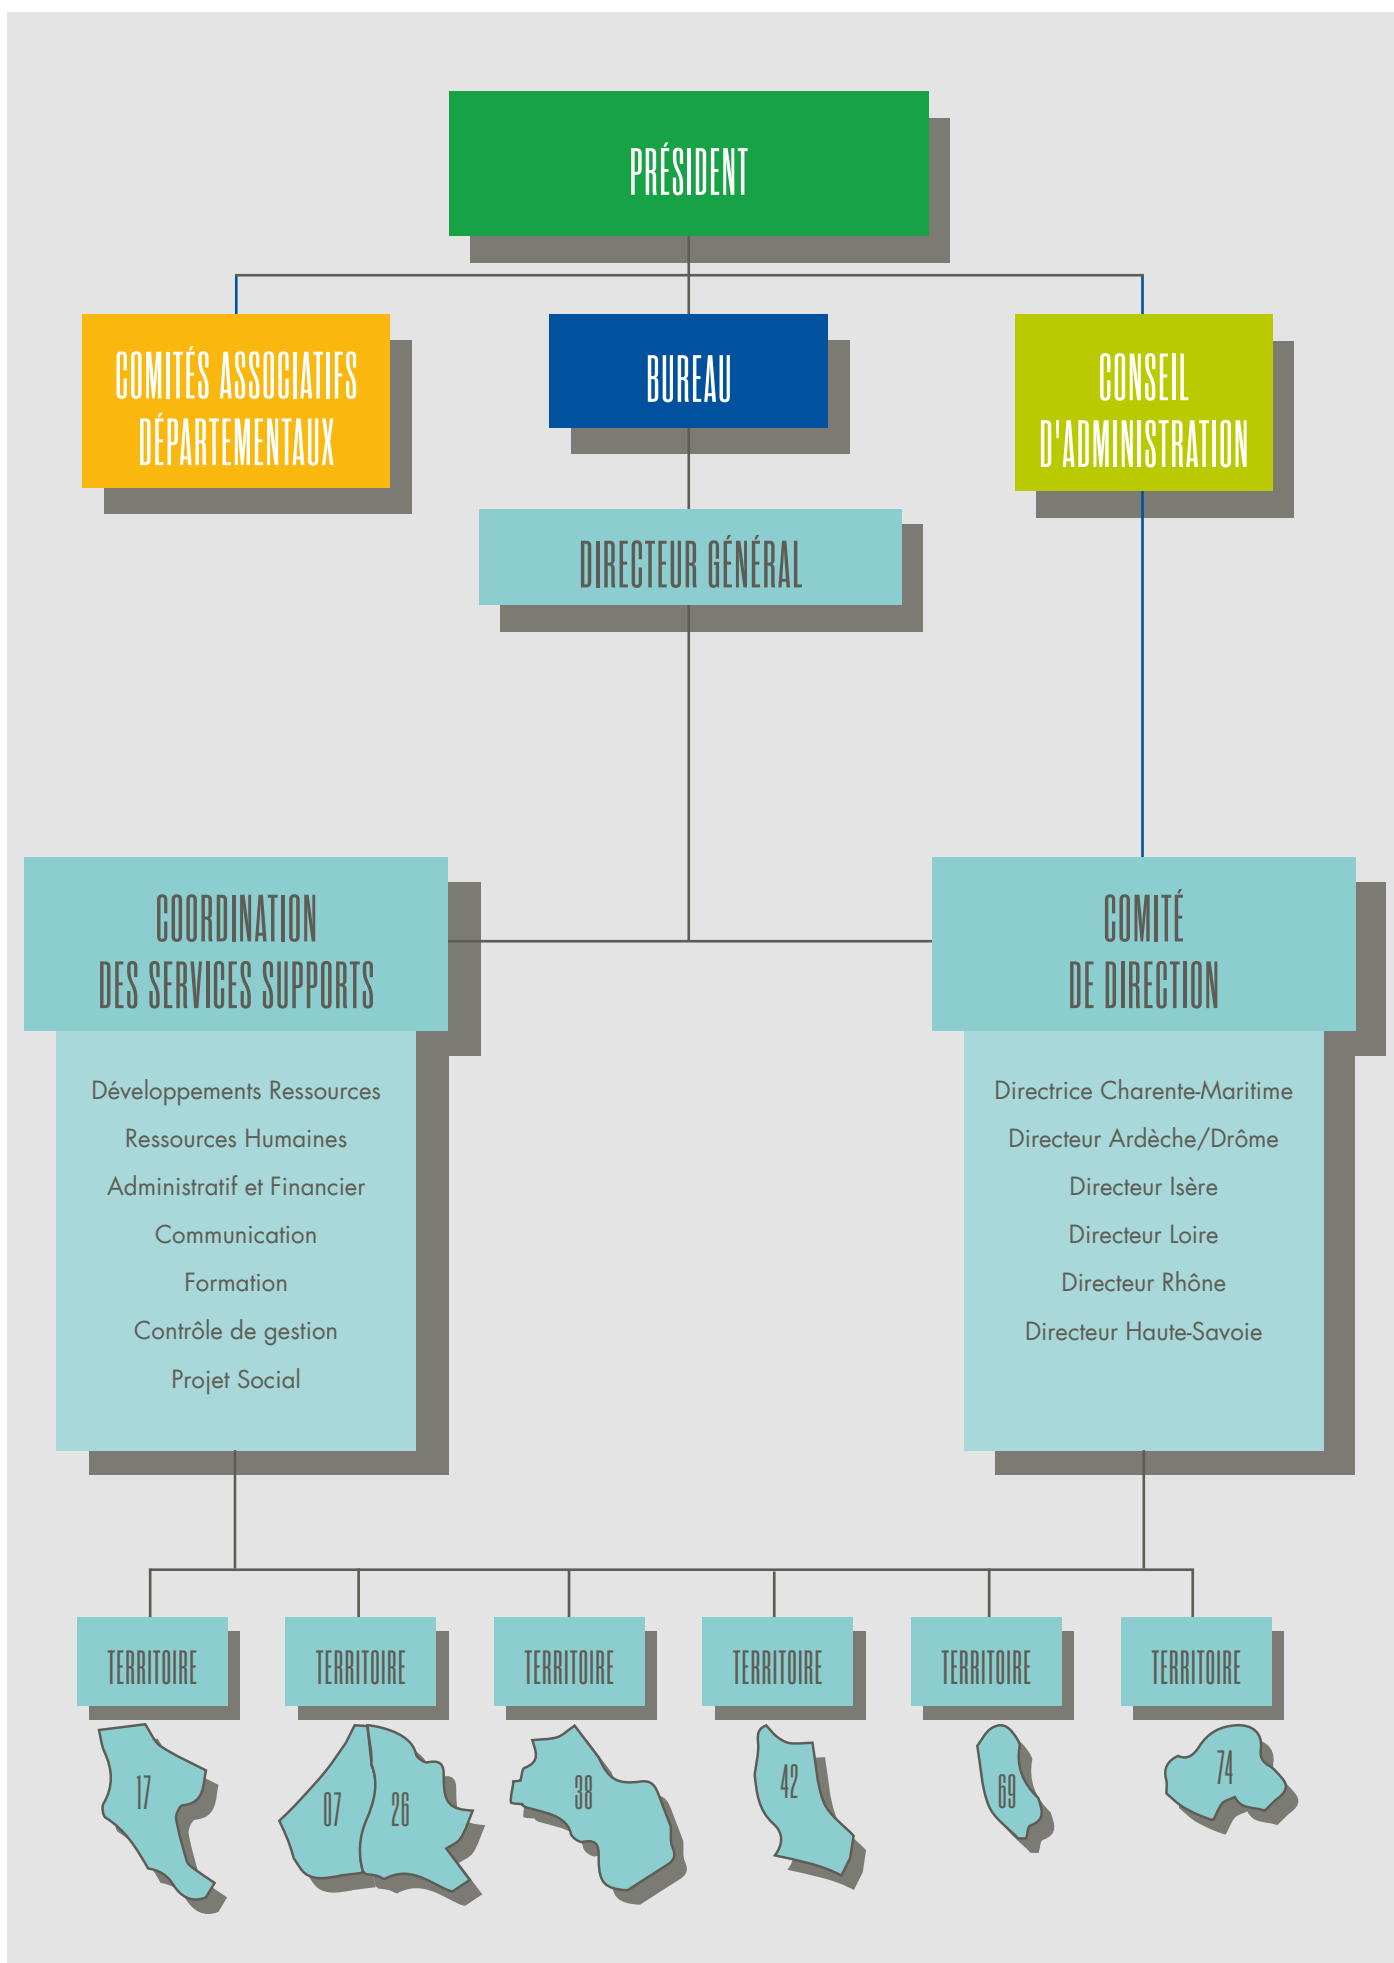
PRÉSIDENT

COMITÉS ASSOCIATIFS DÉPARTEMENTAUX

BUREAU

CONSEIL D'ADMINISTRATION

DIRECTEUR GÉNÉRAL

COORDINATION DES SERVICES SUPPORTS

Développements Ressources
Ressources Humaines
Administratif et Financier
Communication
Formation
Contrôle de gestion
Projet Social

COMITÉ DE DIRECTION

Directrice Charente-Maritime
Directeur Ardèche/Drôme
Directeur Isère
Directeur Loire
Directeur Rhône
Directeur Haute-Savoie

TERRITOIRE
17

TERRITOIRE
07 26

TERRITOIRE
38

TERRITOIRE
42

TERRITOIRE
69

TERRITOIRE
74